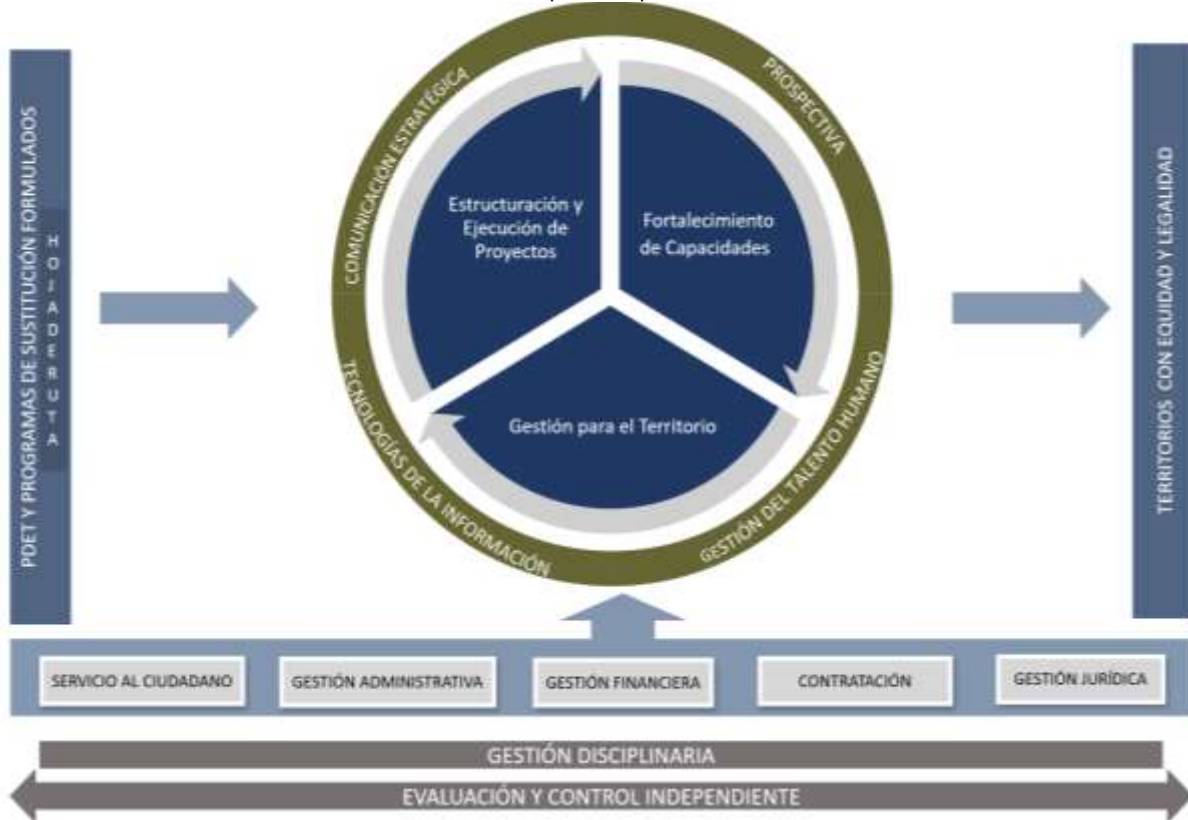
PDET Y PROGRAMAS DE SUSTITUCIÓN FORMULADOS

HOJA DE RUTA

COMUNICACIÓN ESTRATÉGICA

PROSPECTIVA

Estructuración y Ejecución de Proyectos

Fortalecimiento de Capacidades

Gestión para el Territorio

TECNOLOGÍAS DE LA INFORMACIÓN

GESTIÓN DEL TALENTO HUMANO

TERRITORIOS CON EQUIDAD Y LEGALIDAD

SERVICIO AL CIUDADANO

GESTIÓN ADMINISTRATIVA

GESTIÓN FINANCIERA

CONTRATACIÓN

GESTIÓN JURÍDICA

GESTIÓN DISCIPLINARIA

EVALUACIÓN Y CONTROL INDEPENDIENTE